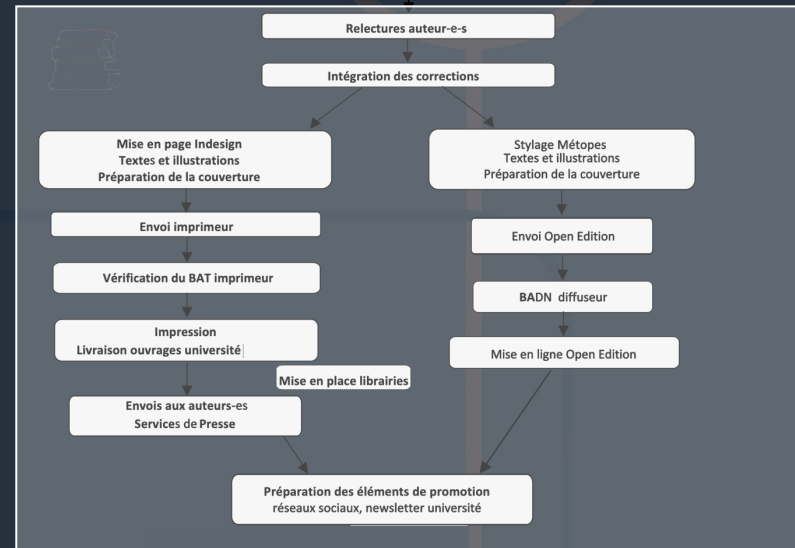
Relectures auteur-e-s

Intégration des corrections

Mise en page Indesign
Textes et illustrations
Préparation de la couverture

Envoi imprimeur

Vérification du BAT imprimeur

Impression
Livraison ouvrages université

Mise en place librairies

Envois aux auteurs-es
Services de Presse

Stylage Métopes
Textes et illustrations
Préparation de la couverture

Envoi Open Edition

BADN diffuseur

Mise en ligne Open Edition

Préparation des éléments de promotion
réseaux sociaux, newsletter université